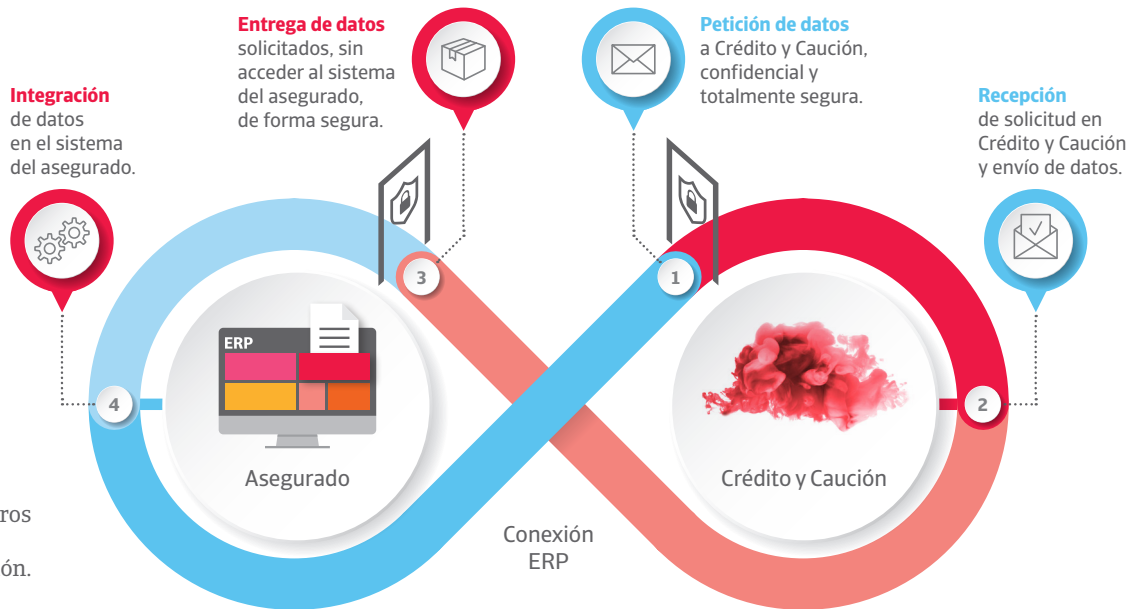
Entrega de datos solicitados, sin acceder al sistema del asegurado, de forma segura.

Petición de datos a Crédito y Caución, confidencial y totalmente segura.

Integración de datos en el sistema del asegurado.

Recepción de solicitud en Crédito y Caución y envío de datos.

3

1

ERP

4

2

Asegurado

Crédito y Caución

ros

ón.

Conexión ERP